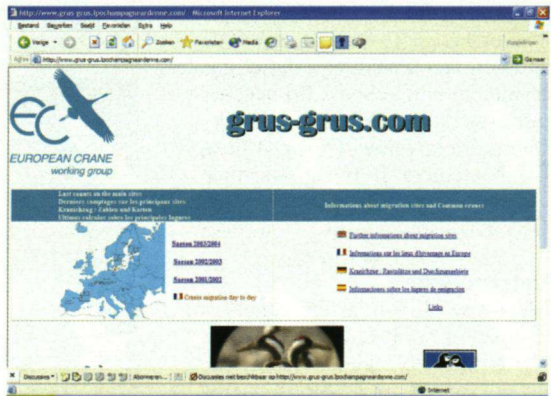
http://www.grus-grus.lpochampagneardenne.com/ - Microsoft Internet Explorer

Bestand Bewerken Beeld Favorieten Extra Help

Vorige Zoeken Favorieten Media

Adres http://www.grus-grus.lpochampagneardenne.com/ Ga naar

EC

EUROPEAN CRANE working group

grus-grus.com

Last counts on the main sites
Derniers comptages sur les principaux sites
Kranichzug - Zahlen und Karten
Ultimos calculos sobre los principales lugares

Informations about migration sites and Common cranes

Saison 2003/2004

Saison 2002/2003

Saison 2001/2002

Cranes migration day to day

Further informations about migration sites

Informations sur les lieux d'hivernage en Europe

Kranichzug - Rastplätze und Durchzugsgebiete

Informaciones sobre los lugares de emigración

Links

Discussies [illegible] Abonneren... Discussies niet beschikbaar op http://www.grus-grus.lpochampagneardenne.com/

Internet